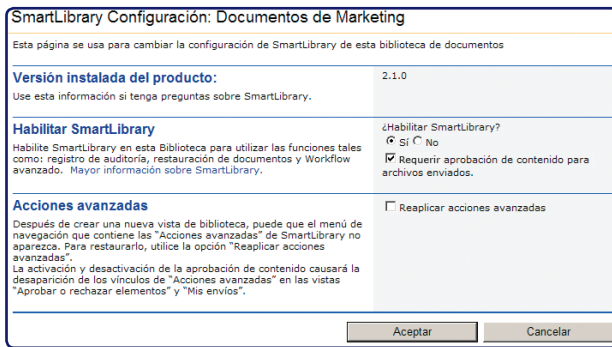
SmartLibrary Configuración: Documentos de Marketing

Esta página se usa para cambiar la configuración de SmartLibrary de esta biblioteca de documentos

Versión instalada del producto:

Use esta información si tenga preguntas sobre SmartLibrary.

2.1.0

Habilitar SmartLibrary

Habilite SmartLibrary en esta Biblioteca para utilizar las funciones tales como: registro de auditoria, restauración de documentos y Workflow avanzado. Mayor información sobre SmartLibrary.

¿Habilitar SmartLibrary?

Sí No

Requerir aprobación de contenido para archivos enviados.

Acciones avanzadas

Después de crear una nueva vista de biblioteca, puede que el menú de navegación que contiene las "Acciones avanzadas" de SmartLibrary no aparezca. Para restaurarlo, utilice la opción "Reaplicar acciones avanzadas".
La activación y desactivación de la aprobación de contenido causará la desaparición de los vínculos de "Acciones avanzadas" en las vistas "Aprobar o rechazar elementos" y "Mis envíos".

Reaplicar acciones avanzadas

Aceptar

Cancelar